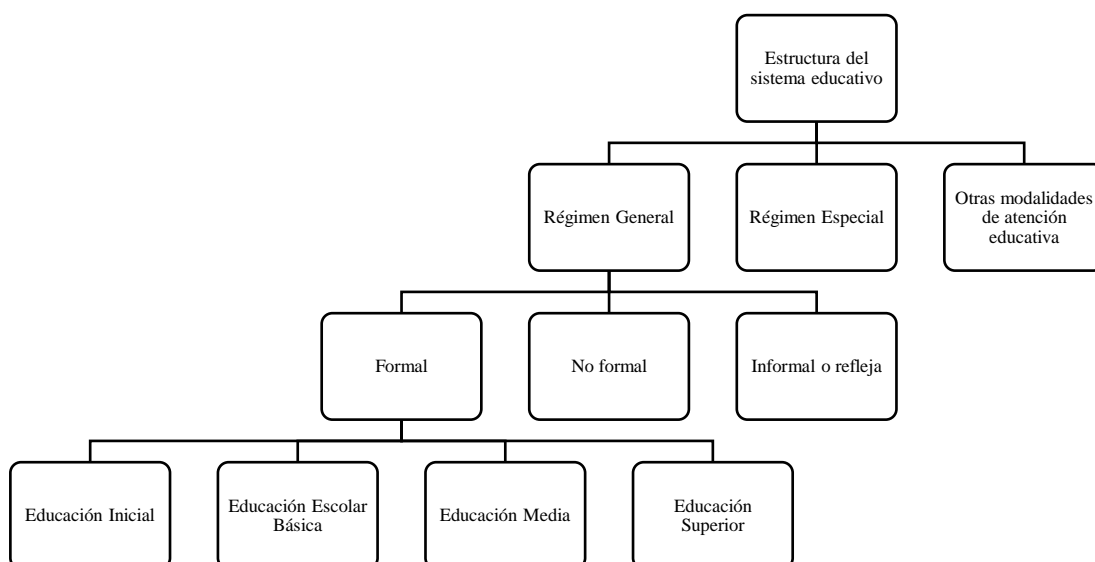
Estructura del sistema educativo

Régimen General

Régimen Especial

Otras modalidades de atención educativa

Formal

No formal

Informal o refleja

Educación Inicial

Educación Escolar Básica

Educación Media

Educación Superior